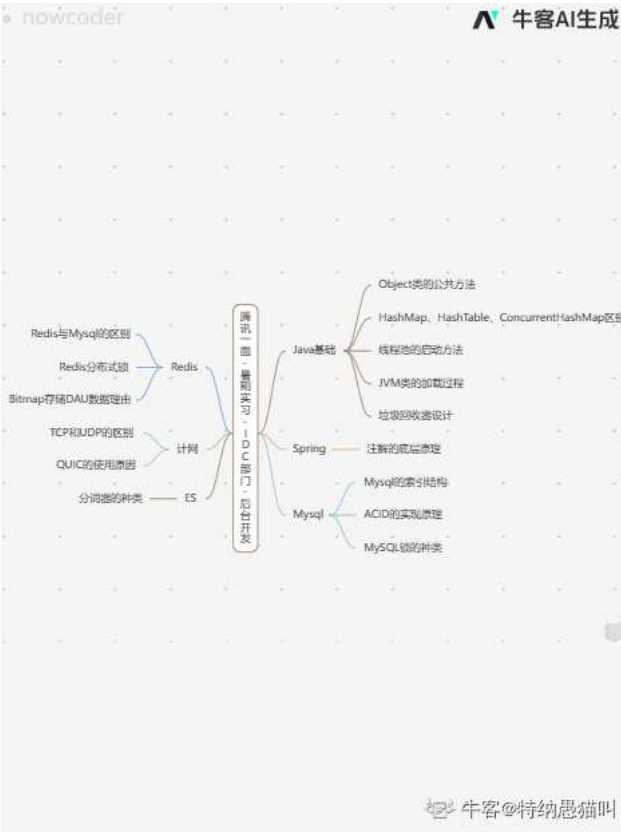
nowcoder

牛客AI生成

腾讯一面-暑期实习-IDC部门-后台开发

Java基础
Object类的公共方法
HashMap、HashTable、ConcurrentHashMap区别
线程池的启动方法
JVM类的加载过程
垃圾回收器设计

Spring
注解的底层原理

Mysql
Mysql的索引结构
ACID的实现原理
MySQL锁的种类

Redis
Redis与Mysql的区别
Redis分布式锁
Bitmap存储DAU数据理由

计网
TCP和UDP的区别
QUIC的使用原因

ES
分词器的种类

牛客@特纳思猫叫